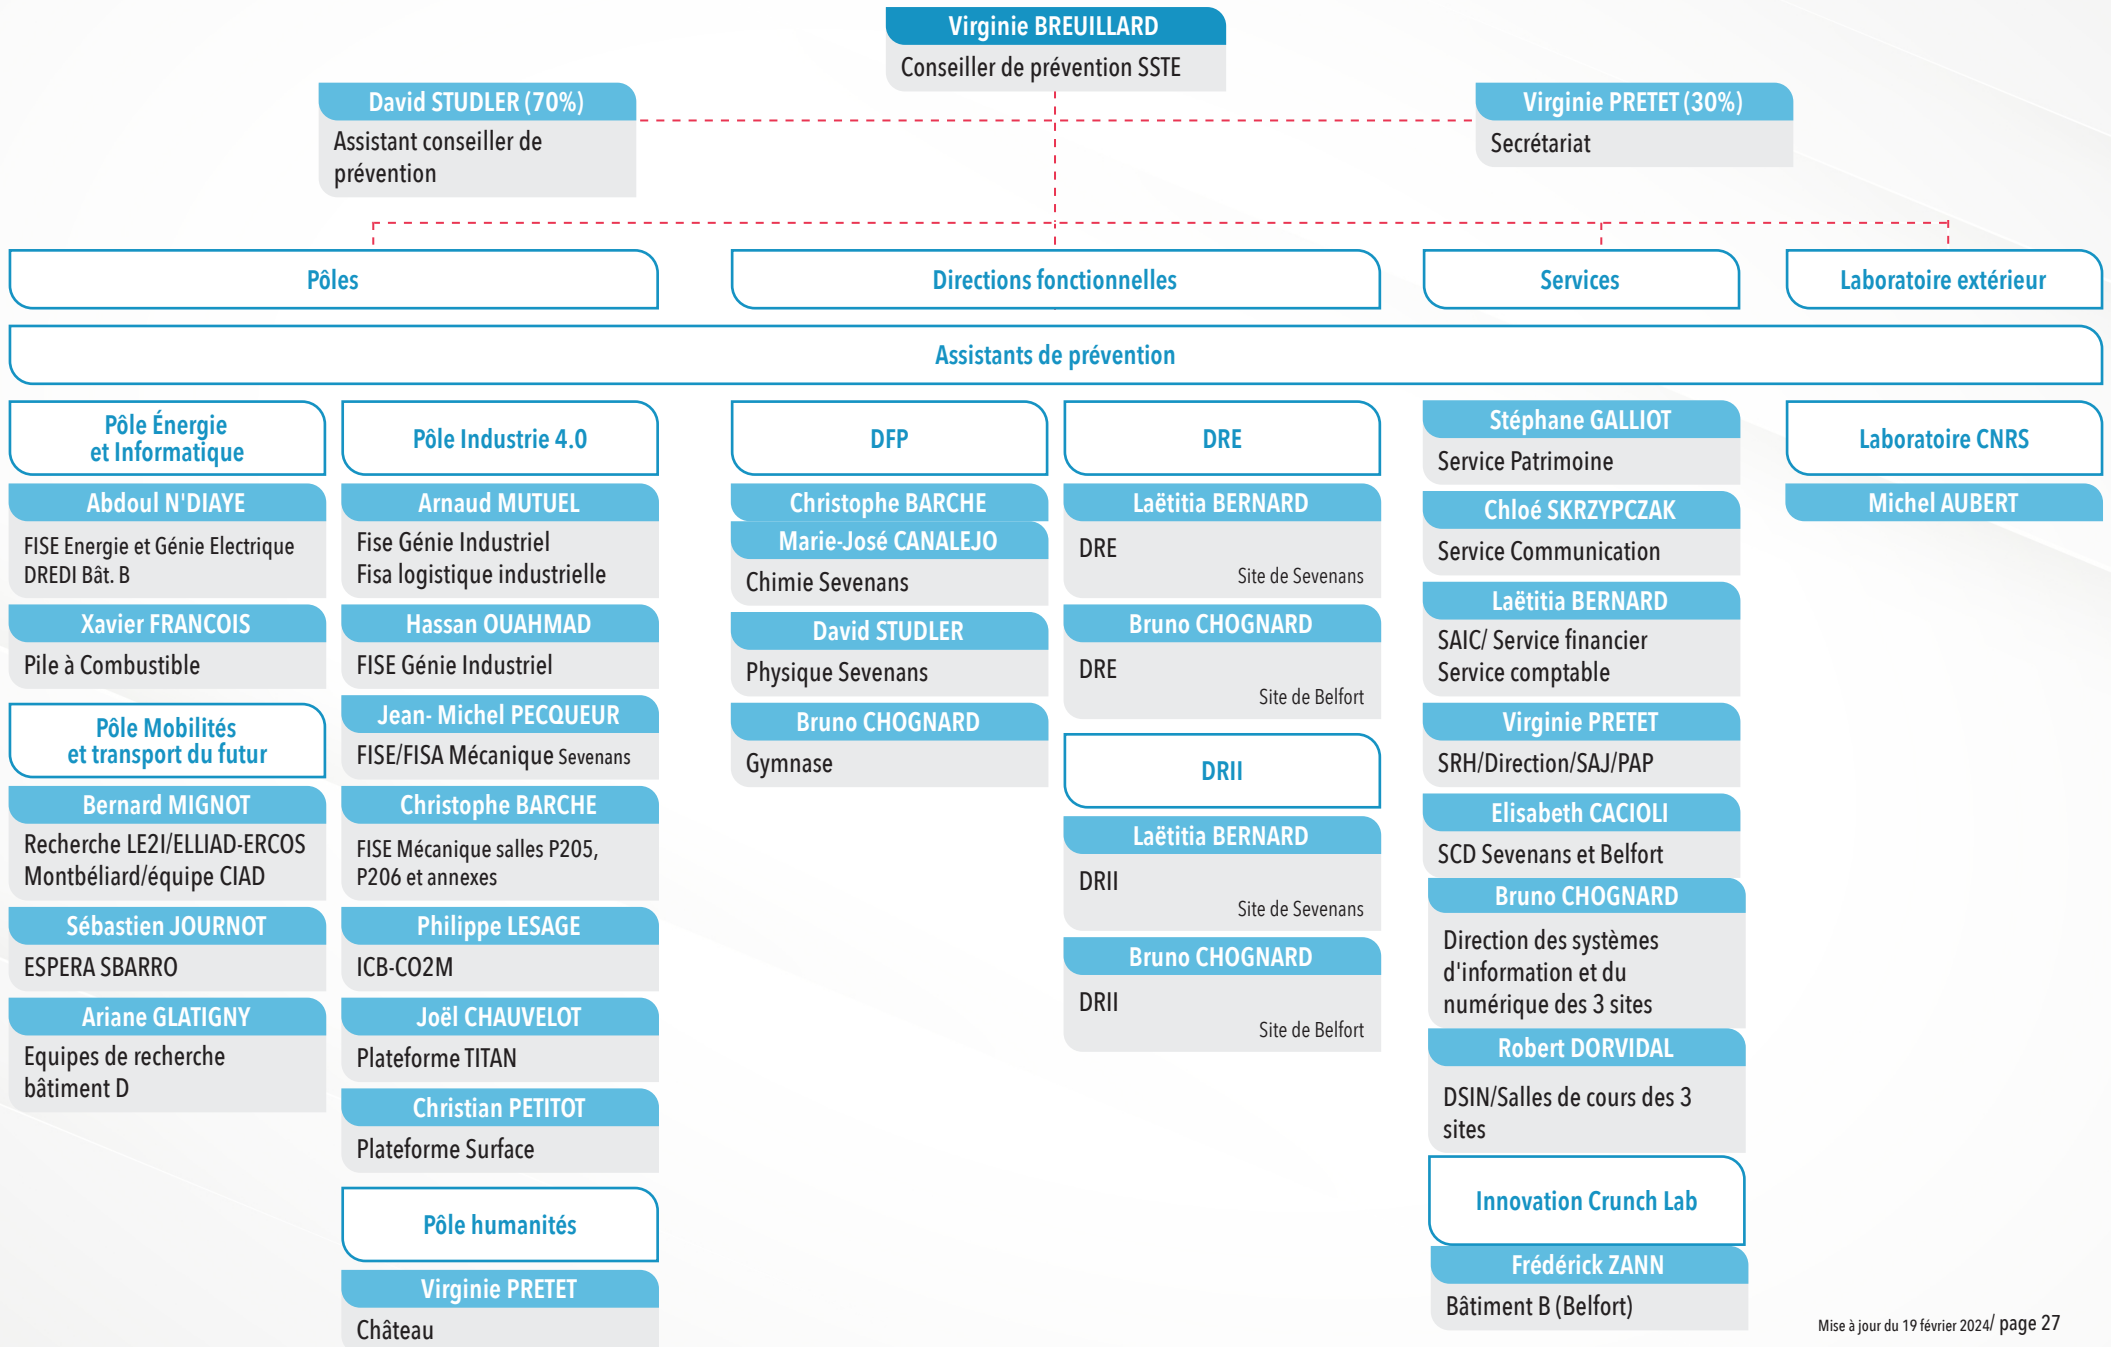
Virginie BREUILLARD
Conseiller de prévention SSTE

David STUDLER (70%)
Assistant conseiller de prévention

Virginie PRETET (30%)
Secrétariat

Pôles

Directions fonctionnelles

Services

Laboratoire extérieur

Assistants de prévention

Pôle Énergie et Informatique

Abdoul N'DIAYE
FISE Energie et Génie Electrique DREDI Bât. B

Xavier FRANCOIS
Pile à Combustible

Pôle Mobilités et transport du futur

Bernard MIGNOT
Recherche LE2I/ELLIAD-ERCOS Montbéliard/équipe CIAD

Sébastien JOURNOT
ESPERA SBARRO

Ariane GLATIGNY
Equipes de recherche bâtiment D

Pôle Industrie 4.0

Arnaud MUTUEL
Fise Génie Industriel
Fisa logistique industrielle

Hassan OUAHMAD
FISE Génie Industriel

Jean- Michel PECQUEUR
FISE/FISA Mécanique Sevenans

Christophe BARCHE
FISE Mécanique salles P205, P206 et annexes

Philippe LESAGE
ICB-CO2M

Joël CHAUVELOT
Plateforme TITAN

Christian PETITOT
Plateforme Surface

Pôle humanités

Virginie PRETET
Château

DFP

Christophe BARCHE
Marie-José CANALEJO
Chimie Sevenans

David STUDLER
Physique Sevenans

Bruno CHOGNARD
Gymnase

DRE

Laëtitia BERNARD
DRE
Site de Sevenans

Bruno CHOGNARD
DRE
Site de Belfort

DRII

Laëtitia BERNARD
DRII
Site de Sevenans

Bruno CHOGNARD
DRII
Site de Belfort

Stéphane GALLIOT
Service Patrimoine

Chloé SKRZYPCZAK
Service Communication

Laëtitia BERNARD
SAIC/ Service financier
Service comptable

Virginie PRETET
SRH/Direction/SAJ/PAP

Elisabeth CACIOLI
SCD Sevenans et Belfort

Bruno CHOGNARD
Direction des systèmes d'information et du numérique des 3 sites

Robert DORVIDAL
DSIN/Salles de cours des 3 sites

Innovation Crunch Lab

Frédérick ZANN
Bâtiment B (Belfort)

Laboratoire CNRS

Michel AUBERT

Mise à jour du 19 février 2024/ page 27